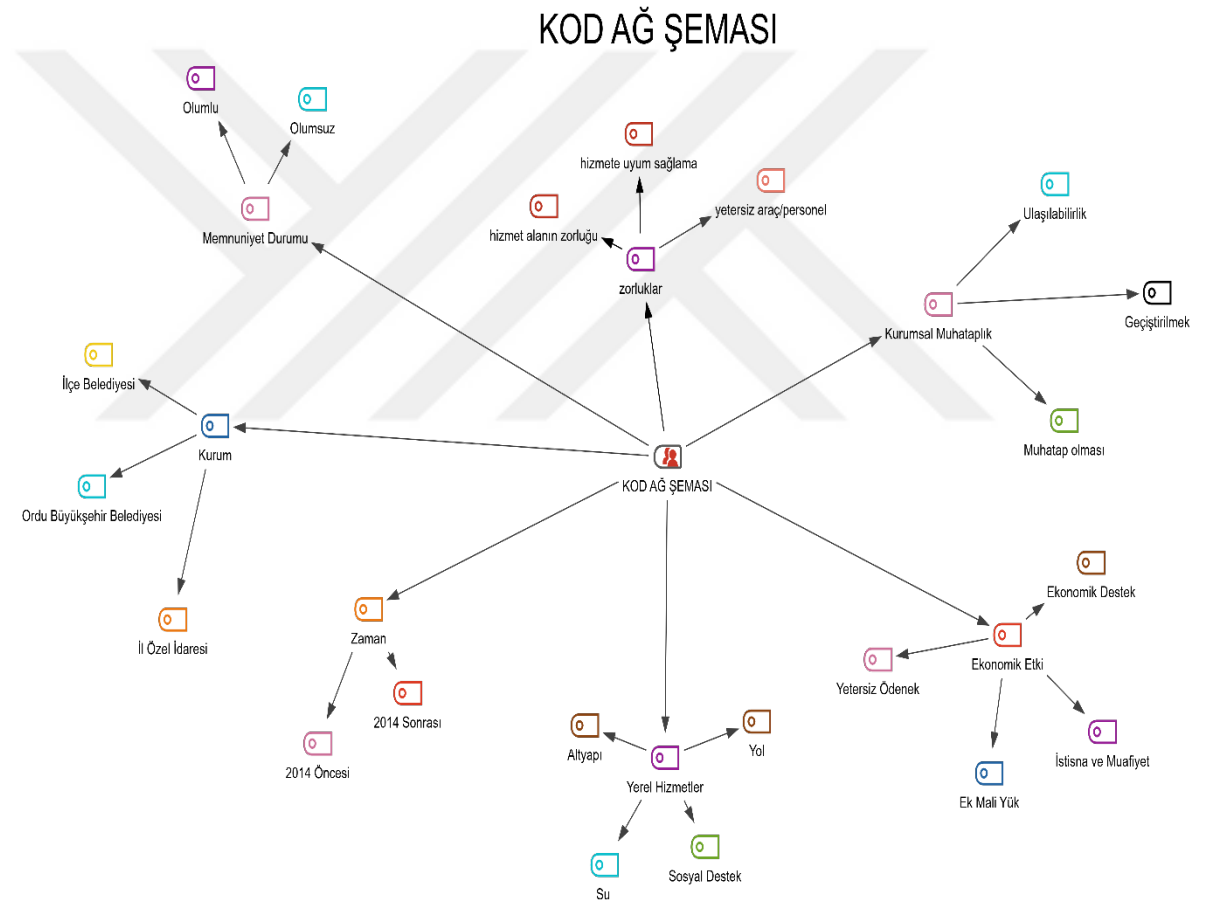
KOD AĞ ŞEMASI

Olumlu

Olumsuz

Memnuniyet Durumu

hizmete uyum sağlama

yetersiz araç/personel

hizmet alanın zorluğu

zorluklar

Ulaşılabilirlik

Geçiştirilmek

Kurumsal Muhataplık

Muhatap olması

İlçe Belediyesi

Kurum

Ordu Büyükşehir Belediyesi

İl Özel İdaresi

KOD AĞ ŞEMASI

Ekonomik Destek

Yetersiz Ödenek

Ekonomik Etki

İstisna ve Muafiyet

Ek Mali Yük

Zaman

2014 Sonrası

2014 Öncesi

Altyapı

Yol

Yerel Hizmetler

Su

Sosyal Destek